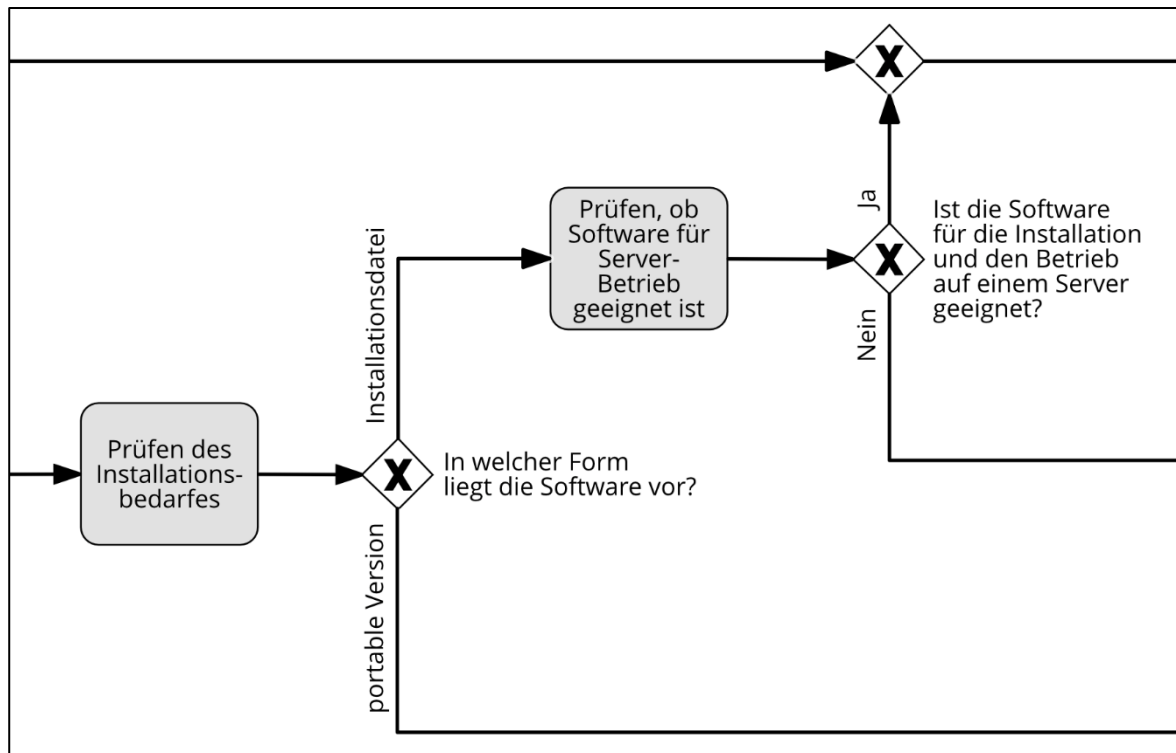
X

Prüfen, ob Software für Server-Betrieb geeignet ist

Ja

X

Ist die Software für die Installation und den Betrieb auf einem Server geeignet?

Nein

Installationsdatei

Prüfen des Installationsbedarfes

X

In welcher Form liegt die Software vor?

portable Version